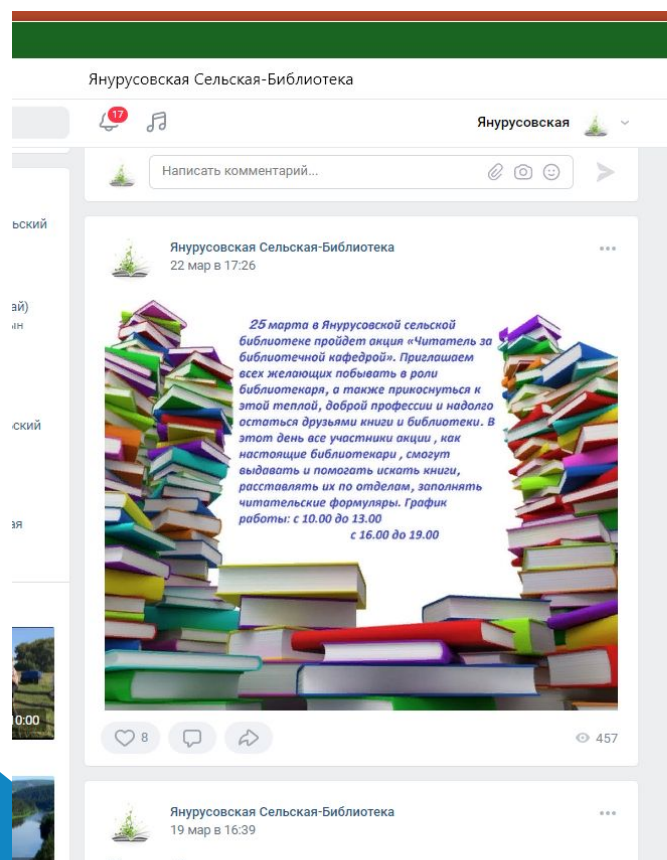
Янурусовская Сельская-Библиотека

17

Янурусовская

Написать комментарий...

ьский

ай)
ин

ский

ая

Янурусовская Сельская-Библиотека
22 мар в 17:26

25 марта в Янурусовской сельской библиотеке пройдет акция «Читатель за библиотечной кафедрой». Приглашаем всех желающих побывать в роли библиотекаря, а также прикоснуться к этой теплой, доброй профессии и надолго остаться друзьями книги и библиотеки. В этот день все участники акции , как настоящие библиотекари , смогут выдавать и помогать искать книги, расставлять их по отделам, заполнять читательские формуляры. График работы: с 10.00 до 13.00
с 16.00 до 19.00

0:00

8

457

Янурусовская Сельская-Библиотека
19 мар в 16:39